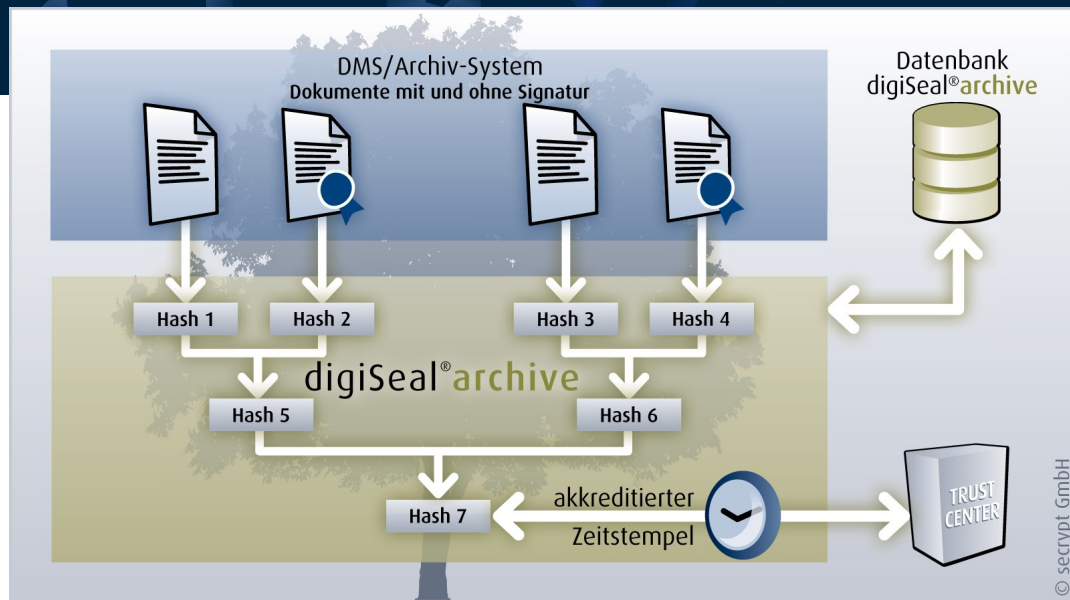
DMS/Archiv-System
Dokumente mit und ohne Signatur

Datenbank
digiSeal®archive

Hash 1
Hash 2
Hash 3
Hash 4

digiSeal®archive

Hash 5
Hash 6

Hash 7

akkreditierter
Zeitstempel

TRUST
CENTER

© secrypt GmbH